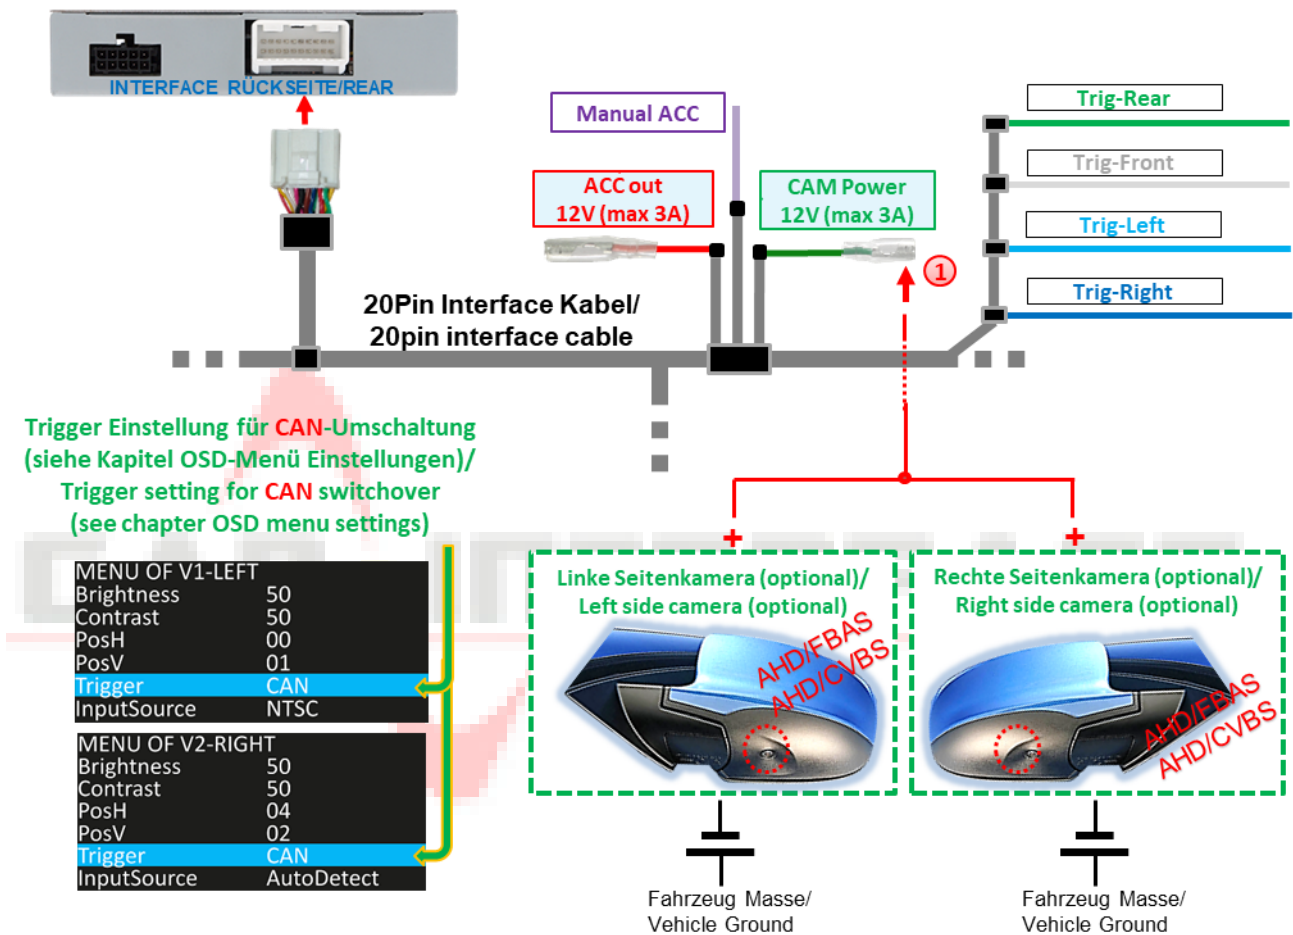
INTERFACE RÜCKSEITE/REAR

Manual ACC

ACC out
12V (max 3A)

CAM Power
12V (max 3A)

1

Trig-Rear

Trig-Front

Trig-Left

Trig-Right

20Pin Interface Kabel/
20pin interface cable

Trigger Einstellung für CAN-Umschaltung
(siehe Kapitel OSD-Menü Einstellungen)/
Trigger setting for CAN switchover
(see chapter OSD menu settings)

| MENU OF V1-LEFT | |
|---|---|
| Brightness | 50 |
| Contrast | 50 |
| PosH | 00 |
| PosV | 01 |
| Trigger | CAN |
| InputSource | NTSC |

| MENU OF V2-RIGHT | |
|---|---|
| Brightness | 50 |
| Contrast | 50 |
| PosH | 04 |
| PosV | 02 |
| Trigger | CAN |
| InputSource | AutoDetect |

+

+

Linke Seitenkamera (optional)/
Left side camera (optional)

AHD/FBAS
AHD/CVBS

Rechte Seitenkamera (optional)/
Right side camera (optional)

AHD/FBAS
AHD/CVBS

Fahrzeug Masse/
Vehicle Ground

Fahrzeug Masse/
Vehicle Ground